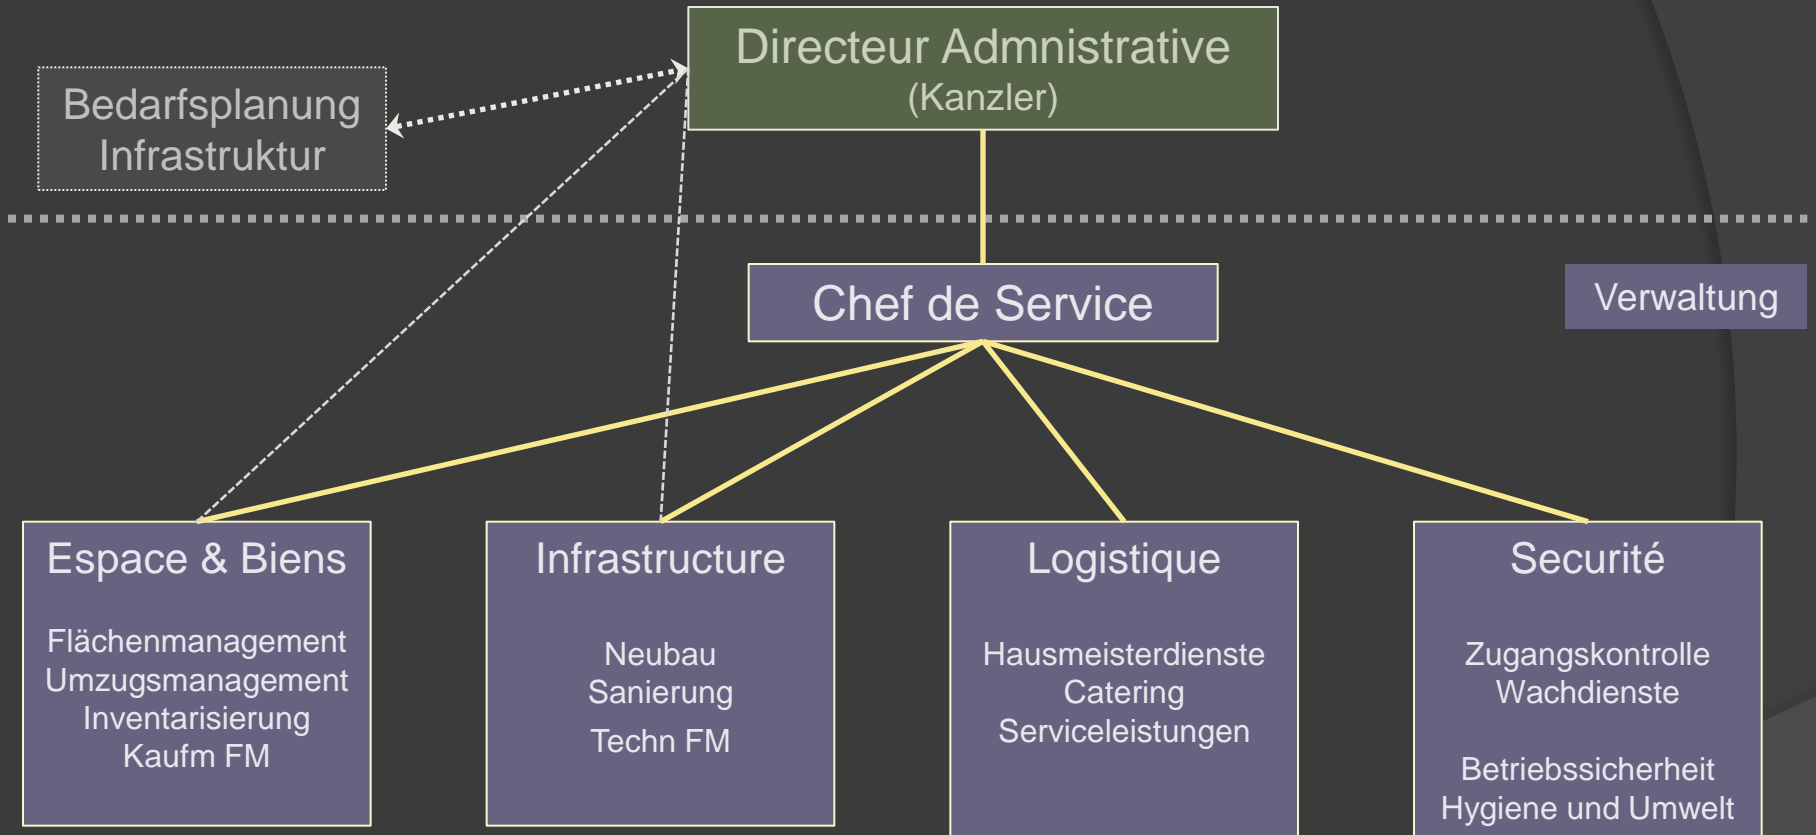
Directeur Admnistrative
(Kanzler)

Bedarfsplanung
Infrastruktur

Chef de Service

Verwaltung

Espace & Biens

Flächenmanagement
Umzugsmanagement
Inventarisierung
Kaufm FM

Infrastructure

Neubau
Sanierung
Techn FM

Logistique

Hausmeisterdienste
Catering
Serviceleistungen

Securité

Zugangskontrolle
Wachdienste

Betriebssicherheit
Hygiene und Umwelt